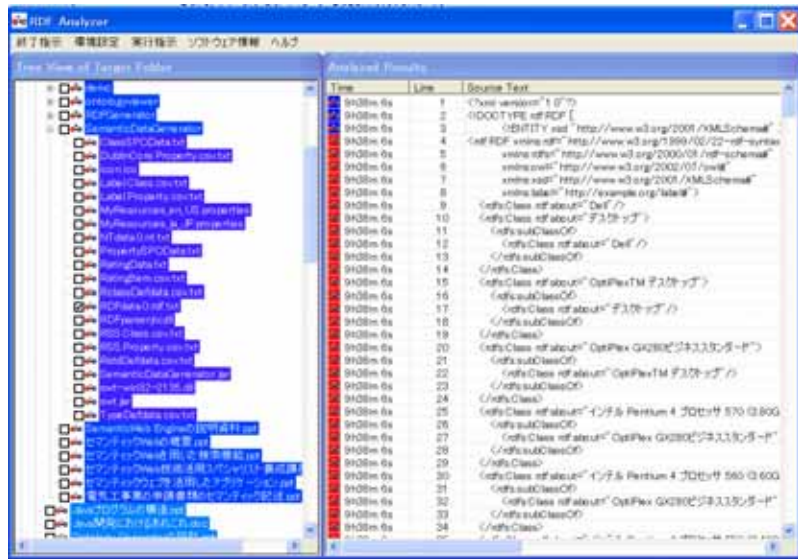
RDF Analyzer

終了指示 環境設定 実行指示 ソフトウェア情報 ヘルプ

Tree View of Target Folder

demo
ontologyviewer
RDFGenerator
SemanticDataGenerator
ClassSPODdata.txt
DublinCore.Property.csv.txt
icon.ico
LabelClass.csv.txt
LabelProperty.csv.txt
MyResources_en_US.properties
MyResources_ja_JP.properties
NTdata0.nt.txt
PropertySPODdata.txt
RatingData.txt
RatingItem.csv.txt
RdataDefdata.txt
RDFdata0.rdf.txt
RDFpreview.txt
RSS.Class.csv.txt
RSS.Property.csv.txt
RdfsDefdata.csv.txt
SemanticDataGenerator.jar
swt-win32-3135.dll
swt.jar
TypeDefdata.csv.txt
SemanticWeb Engineの説明資料.ppt
セマンティックWebの概要.ppt
セマンティックWebを用いた検索機能.ppt
セマンティックWeb技術活用スペシャリスト養成講座
セマンティックウェブを活用したアプリケーション.ppt
電気工事業の申請書類のセマンティック記述.ppt
Javaプログラムの構造.ppt
Java開発における...

Analyzed Results

| Time | Line | Source Text |
|---|---|---|
| 9h38m 6s | 1 | <?xml version="1.0"?> |
| 9h38m 6s | 2 | <!DOCTYPE rdf:RDF [ |
| 9h38m 6s | 3 | <!ENTITY xsd "http://www.w3.org/2001/XMLSchema#" |
| 9h38m 6s | 4 | <rdf:RDF xmlns:rdf="http://www.w3.org/1999/02/22-rdf-syntax |
| 9h38m 6s | 5 | xmlns:rdfs="http://www.w3.org/2000/01/rdf-schema#" |
| 9h38m 6s | 6 | xmlns:owl="http://www.w3.org/2002/07/owl#" |
| 9h38m 6s | 7 | xmlns:xsd="http://www.w3.org/2001/XMLSchema#" |
| 9h38m 6s | 8 | xmlns:tate="http://example.org/tate#"> |
| 9h38m 6s | 9 | <rdfs:Class rdf:about="Dell"/> |
| 9h38m 6s | 10 | <rdfs:Class rdf:about="デスクトップ"> |
| 9h38m 6s | 11 | <rdfs:subClassOf> |
| 9h38m 6s | 12 | <rdfs:Class rdf:about="Dell"/> |
| 9h38m 6s | 13 | </rdfs:subClassOf> |
| 9h38m 6s | 14 | </rdfs:Class> |
| 9h38m 6s | 15 | <rdfs:Class rdf:about="OptiPlexTM デスクトップ"> |
| 9h38m 6s | 16 | <rdfs:subClassOf> |
| 9h38m 6s | 17 | <rdfs:Class rdf:about="デスクトップ"/> |
| 9h38m 6s | 18 | </rdfs:subClassOf> |
| 9h38m 6s | 19 | </rdfs:Class> |
| 9h38m 6s | 20 | <rdfs:Class rdf:about="OptiPlex GX280ビジネススタンダード"> |
| 9h38m 6s | 21 | <rdfs:subClassOf> |
| 9h38m 6s | 22 | <rdfs:Class rdf:about="OptiPlexTM デスクトップ"/> |
| 9h38m 6s | 23 | </rdfs:subClassOf> |
| 9h38m 6s | 24 | </rdfs:Class> |
| 9h38m 6s | 25 | <rdfs:Class rdf:about="インテル Pentium 4 プロセッサ 570 (3.80G |
| 9h38m 6s | 26 | <rdfs:subClassOf> |
| 9h38m 6s | 27 | <rdfs:Class rdf:about="OptiPlex GX280ビジネススタンダード" |
| 9h38m 6s | 28 | </rdfs:subClassOf> |
| 9h38m 6s | 29 | </rdfs:Class> |
| 9h38m 6s | 30 | <rdfs:Class rdf:about="インテル Pentium 4 プロセッサ 560 (3.60G |
| 9h38m 6s | 31 | <rdfs:subClassOf> |
| 9h38m 6s | 32 | <rdfs:Class rdf:about="OptiPlex GX280ビジネススタンダード" |
| 9h38m 6s | 33 | </rdfs:subClassOf> |
| 9h38m 6s | 34 | </rdfs:Class> |